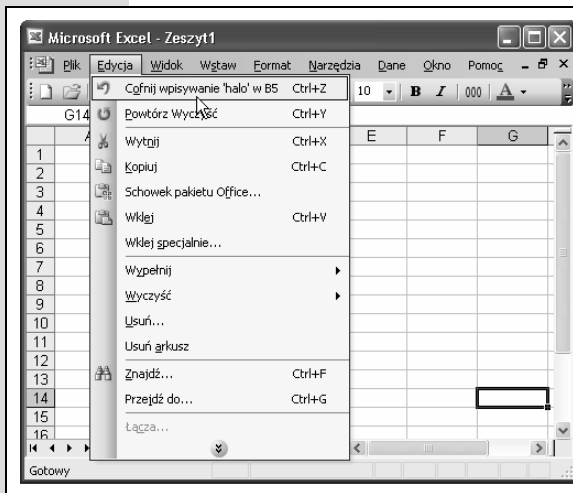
Microsoft Excel - Zeszyt1

Plik Edycja Widok Wstaw Format Narzędzia Dane Okno Pomoc

10 B I 000 A

G14

A E F G

Cofnij wpisywanie 'halo' w B5 Ctrl+Z
Powtórz Wyczyść Ctrl+Y
Wytnij Ctrl+X
Kopiuj Ctrl+C
Schowek pakietu Office...
Wklej Ctrl+V
Wklej specjalnie...
Wypełnij
Wyczyść
Usuń...
Usuń arkusz
Znajdź... Ctrl+F
Przejdź do... Ctrl+G
Łącza...

1
2
3
4
5
6
7
8
9
10
11
12
13
14
15
16

Gotowy